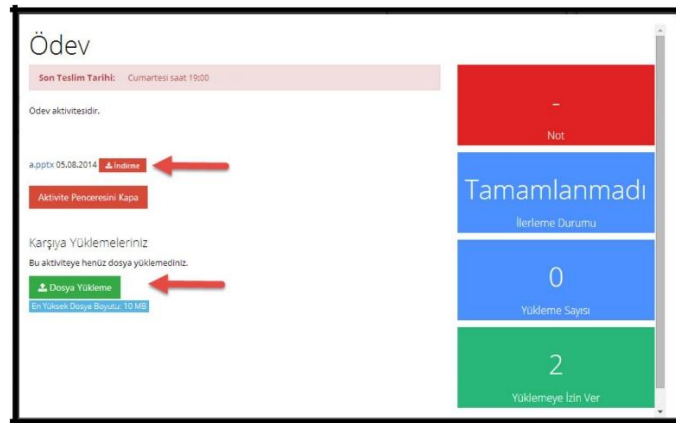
Ödev

Son Teslim Tarihi: Cumartesi saat 19:00

Ödev aktivitesidir.

a.pptx 05.08.2014 İndirme

Aktivite Penceresini Kapa

Karşıya Yüklemeleriniz

Bu aktiviteye henüz dosya yüklemediniz.

Dosya Yükleme

En Yüksek Dosya Boyutu: 10 MB

-

Not

Tamamlanmadı

İlerleme Durumu

0

Yükleme Sayısı

2

Yüklemeye İzin Ver